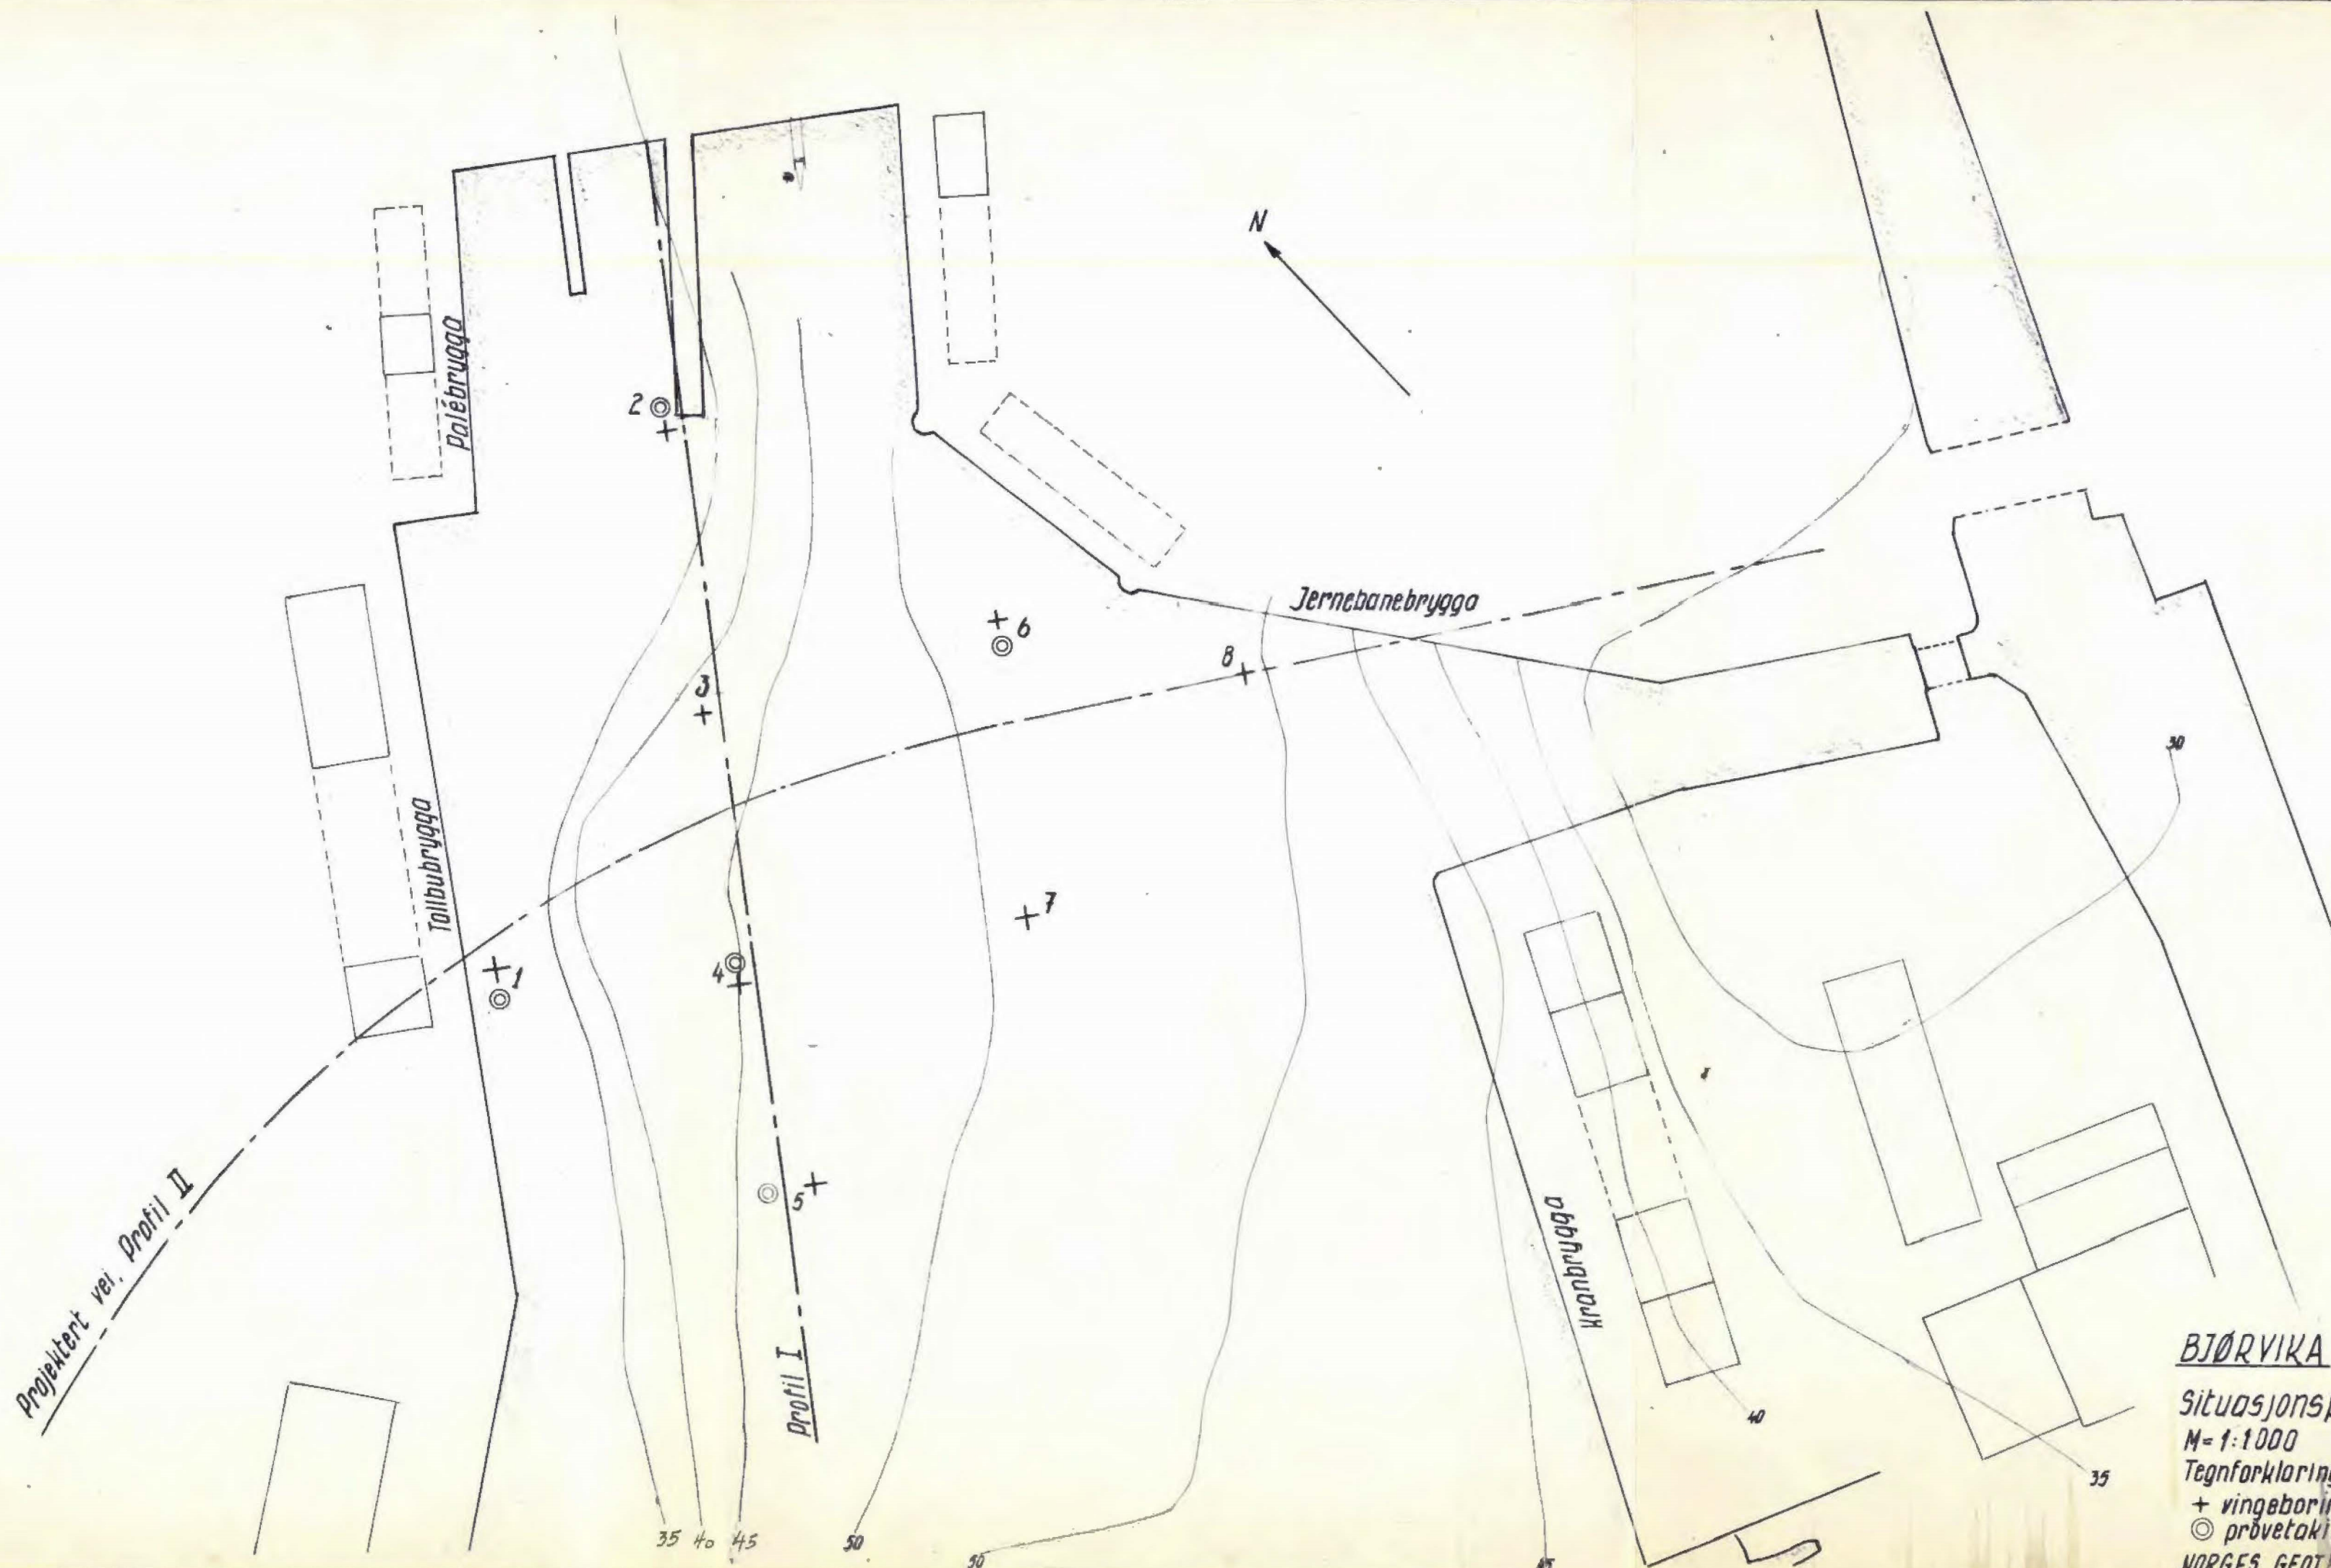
N

Palébrygga

2 ◎
+

Tollbubrygga

+ 1
◎

3
+

4 ◎
+

◎ 5 +

+ 6
◎

+ 7

8 +

Jernebanebrygga

Kranbrygga

30

40

35

35 40 45

50

50

45

Projektert vei. Profil II

Profil I

BJØRVIKA

Situasjonsp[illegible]
M = 1:1000
Tegnforklaring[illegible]
+ vingeborin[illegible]
◎ prøvetaki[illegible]
NORGES GEOT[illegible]